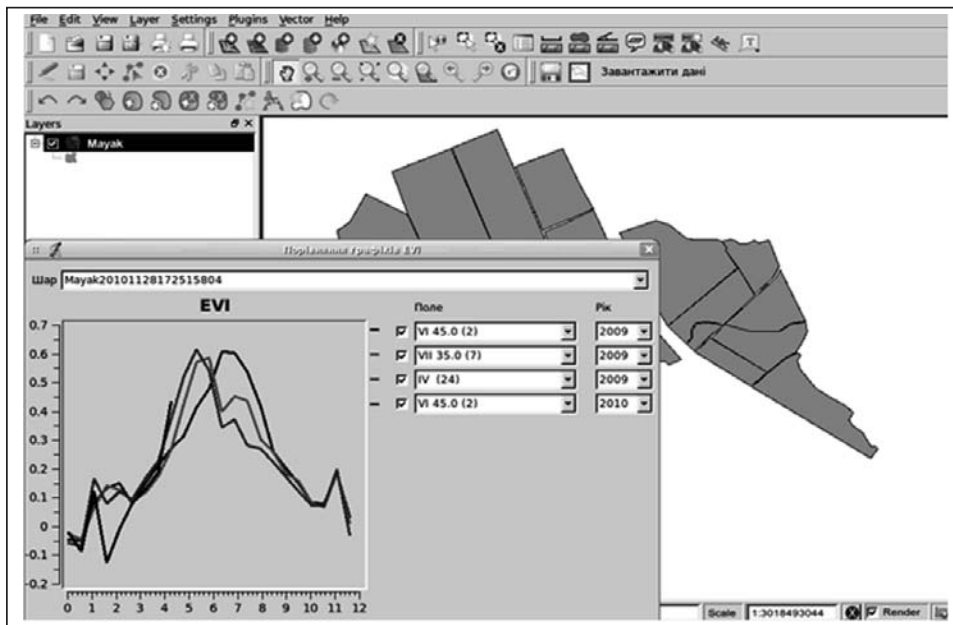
File Edit View Layer Settings Plugins Vector Help

Завантажити дані

Layers

Mayak

Порівняння графіків EVI

Шар Mayak20101128172515804

EVI

0.7
0.6
0.5
0.4
0.3
0.2
0.1
0
-0.1
-0.2

0 1 2 3 4 5 6 7 8 9 10 11 12

Поле

Рік

VI 45.0 (2) 2009

VII 35.0 (7) 2009

IV (24) 2009

VI 45.0 (2) 2010

Scale 1:3018493044 Render